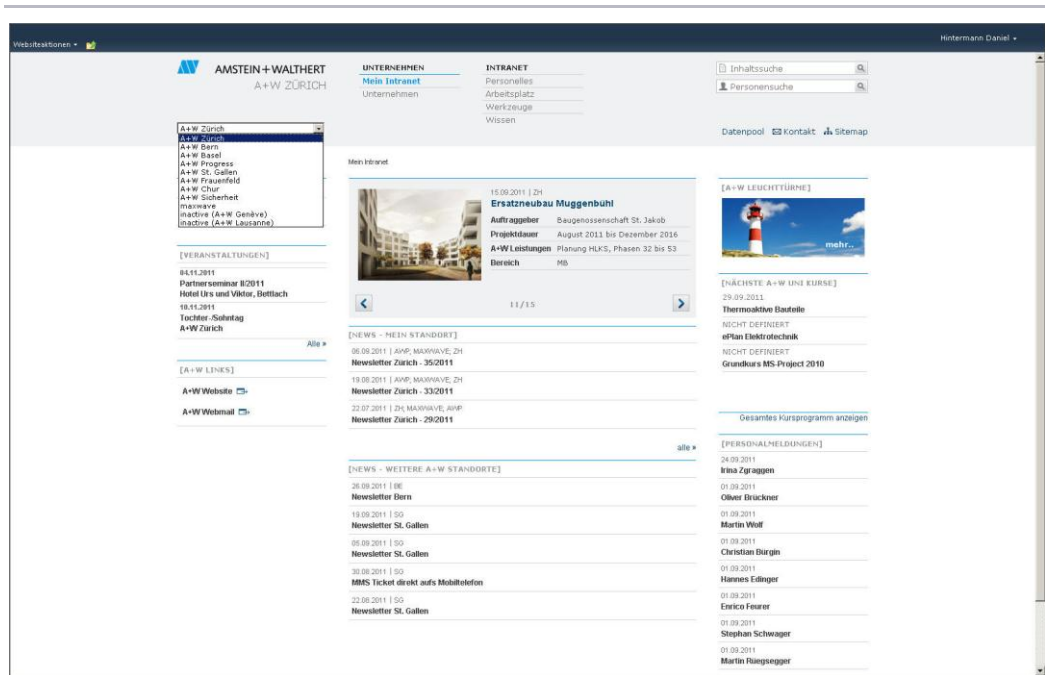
Websiteaktionen ▾

Hintermann Daniel ▾

AMSTEIN + WALTHERT
A+W ZÜRICH

UNTERNEHMEN
Mein Intranet
Unternehmen

INTRANET
Personelles
Arbeitsplatz
Werkzeuge
Wissen

Inhaltssuche
Personensuche

Datenpool Kontakt Sitemap

A+W Zürich
A+W Zürich
A+W Bern
A+W Basel
A+W Progress
A+W St. Gallen
A+W Frauenfeld
A+W Chur
A+W Sicherheit
maxwave
inactive (A+W Genève)
inactive (A+W Lausanne)

Mein Intranet

15.09.2011 | ZH
Ersatzneubau Muggenbühl

| Auftraggeber | Baugenossenschaft St. Jakob |
|---|---|
| Projektdauer | August 2011 bis Dezember 2016 |
| A+W Leistungen | Planung HLKS, Phasen 32 bis 53 |
| Bereich | MB |

11/15

[A+W LEUCHTTÜRME]
mehr...

[VERANSTALTUNGEN]
04.11.2011
Partnerseminar II/2011
Hotel Urs und Viktor, Bettlach
10.11.2011
Tochter-/Sohntag
A+W Zürich
Alle »

[A+W LINKS]
A+W Website
A+W Webmail

[NEWS - MEIN STANDORT]
06.09.2011 | AWP; MAXWAVE; ZH
Newsletter Zürich - 35/2011
19.08.2011 | AWP; MAXWAVE; ZH
Newsletter Zürich - 33/2011
22.07.2011 | ZH; MAXWAVE; AWP
Newsletter Zürich - 29/2011
alle »

[NEWS - WEITERE A+W STANDORTE]
26.09.2011 | BE
Newsletter Bern
19.09.2011 | SG
Newsletter St. Gallen
05.09.2011 | SG
Newsletter St. Gallen
30.08.2011 | ZH
MMS Ticket direkt aufs Mobiltelefon
22.08.2011 | SG
Newsletter St. Gallen

[NÄCHSTE A+W UNI KURSE]
29.09.2011
Thermoaktive Bauteile
NICHT DEFINIERT
ePlan Elektrotechnik
NICHT DEFINIERT
Grundkurs MS-Project 2010

Gesamtes Kursprogramm anzeigen

[PERSONALMELDUNGEN]
24.09.2011
Irina Zgraggen
01.09.2011
Oliver Brückner
01.09.2011
Martin Wolf
01.09.2011
Christian Bürgin
01.09.2011
Hannes Edinger
01.09.2011
Enrico Feurer
01.09.2011
Stephan Schwager
01.09.2011
Martin Rüegsegger